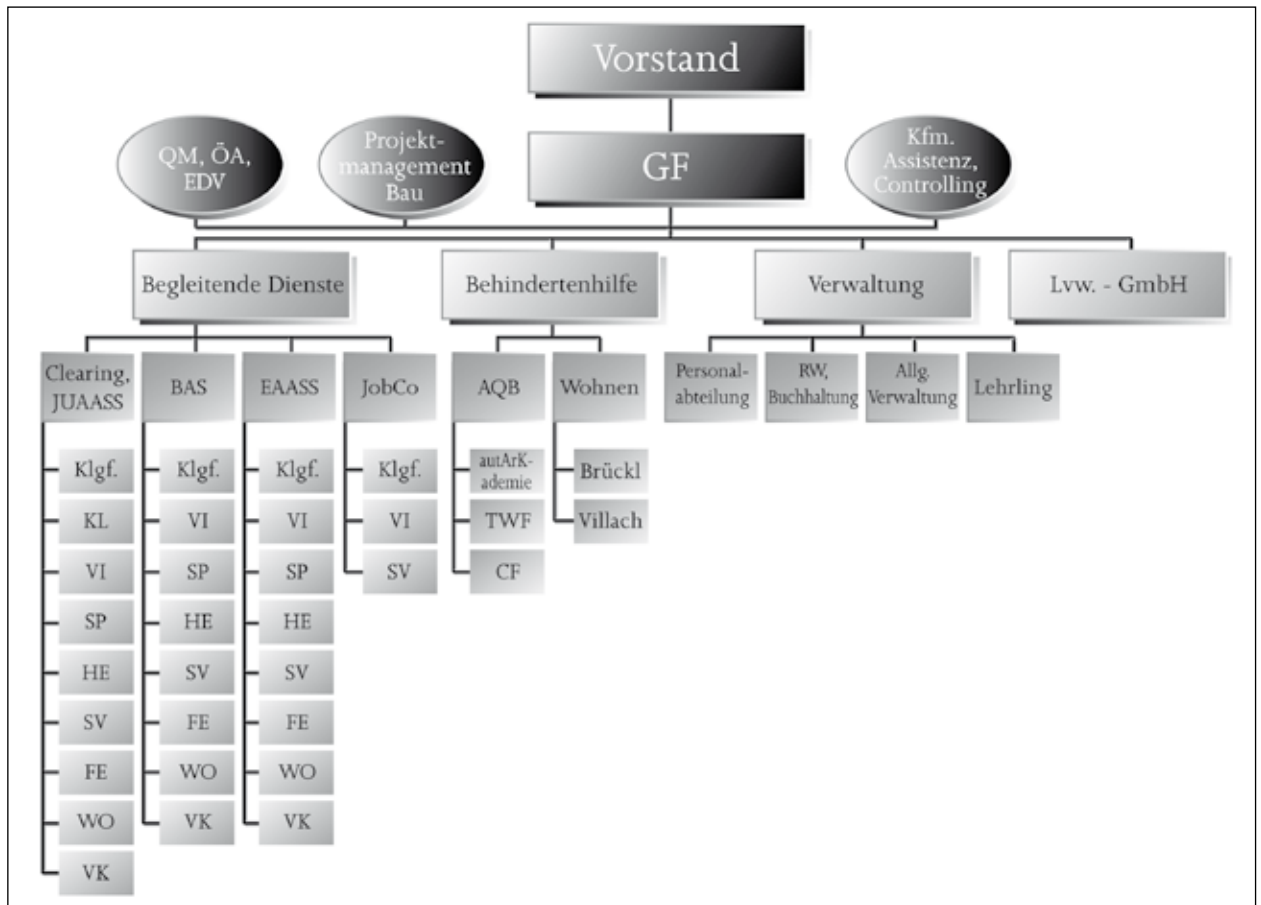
Vorstand

QM, ÖA, EDV

Projektmanagement Bau

GF

Kfm. Assistenz, Controlling

Begleitende Dienste

Behindertenhilfe

Verwaltung

Lvw. - GmbH

Clearing, JUAASS

Klgf.
KL
VI
SP
HE
SV
FE
WO
VK

BAS

Klgf.
VI
SP
HE
SV
FE
WO
VK

EAASS

Klgf.
VI
SP
HE
SV
FE
WO
VK

JobCo

Klgf.
VI
SV

AQB

autArKademie
TWF
CF

Wohnen

Brückl
Villach

Personalabteilung

RW, Buchhaltung

Allg. Verwaltung

Lehrling